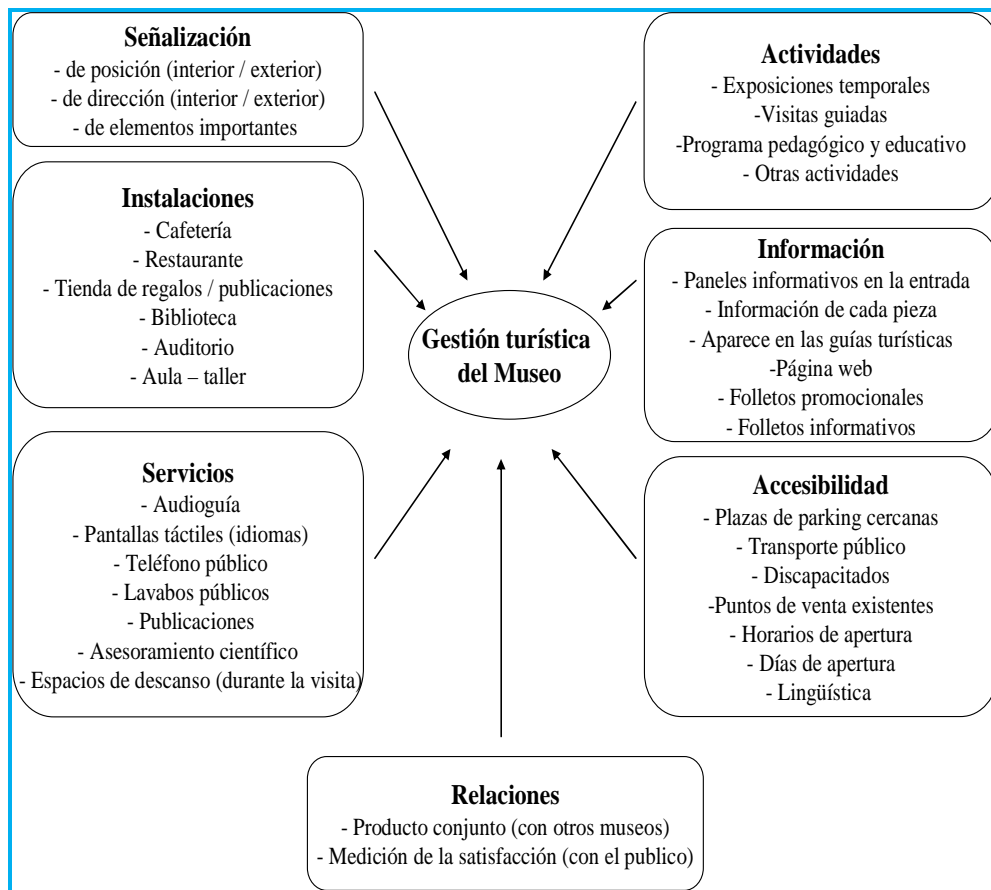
**Señalización**
- de posición (interior / exterior)
- de dirección (interior / exterior)
- de elementos importantes

**Actividades**
- Exposiciones temporales
-Visitas guiadas
-Programa pedagógico y educativo
- Otras actividades

**Instalaciones**
- Cafetería
- Restaurante
- Tienda de regalos / publicaciones
- Biblioteca
- Auditorio
- Aula – taller

**Gestión turística del Museo**

**Información**
- Paneles informativos en la entrada
- Información de cada pieza
- Aparece en las guías turísticas
-Página web
- Folletos promocionales
- Folletos informativos

**Servicios**
- Audioguía
- Pantallas táctiles (idiomas)
- Teléfono público
- Lavabos públicos
- Publicaciones
- Asesoramiento científico
- Espacios de descanso (durante la visita)

**Accesibilidad**
- Plazas de parking cercanas
- Transporte público
- Discapacitados
-Puntos de venta existentes
- Horarios de apertura
- Días de apertura
- Lingüística

**Relaciones**
- Producto conjunto (con otros museos)
- Medición de la satisfacción (con el publico)